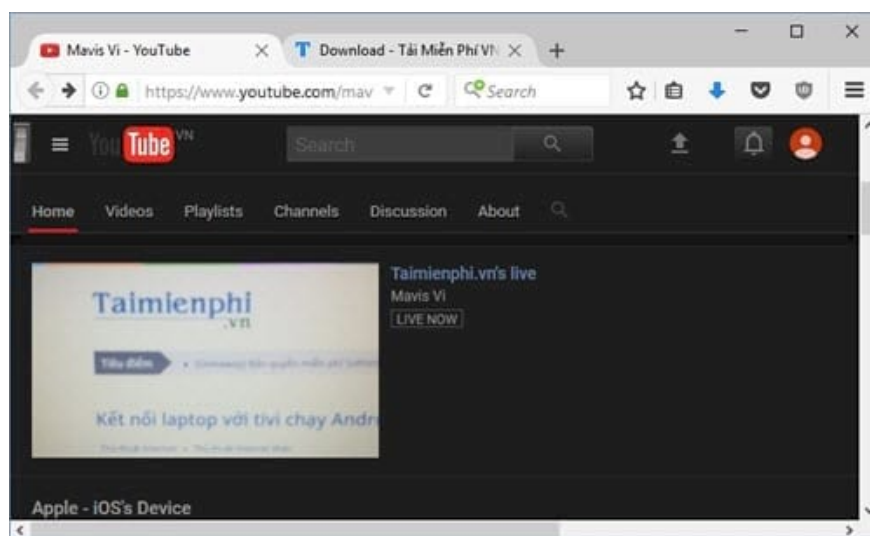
Mavis Vi - YouTube
Download - Tải Miễn Phí VN
https://www.youtube.com/mav
Search

YouTube VN
Search

Home Videos Playlists Channels Discussion About

Taimienphi .vn
Tiêu điểm
Kết nối laptop với tivi chạy Andr

Taimienphi.vn's live
Mavis Vi
LIVE NOW

Apple - iOS's Device